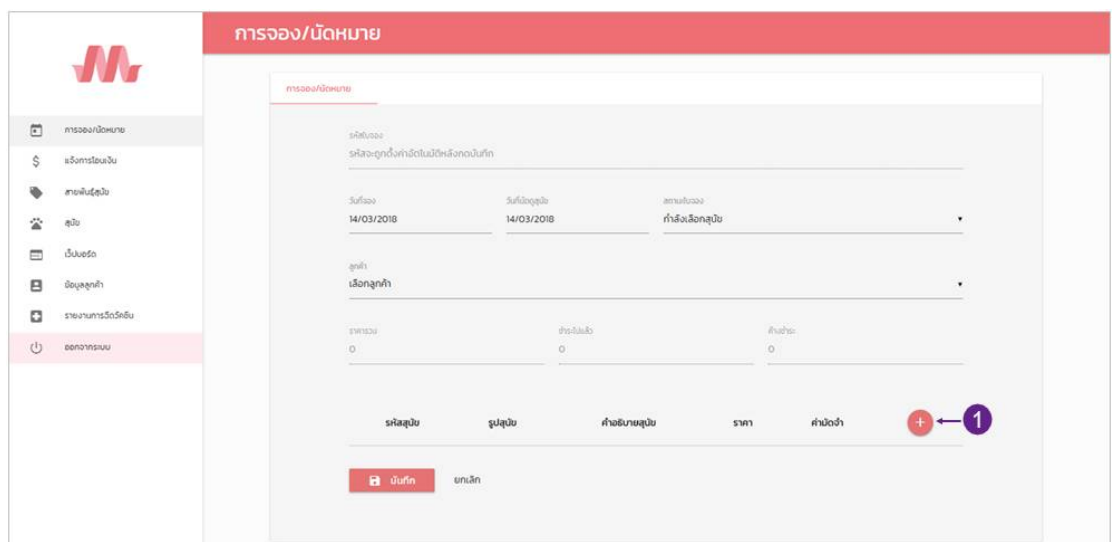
การจอง/นัดหมาย

การจอง/นัดหมาย
แจ้งการโอนเงิน
สายพันธุ์สุนัข
สุนัข
เว็บบอร์ด
ข้อมูลลูกค้า
รายงานการฉีดวัคซีน
ออกจากระบบ

การจอง/นัดหมาย

รหัสใบจอง
รหัสจะถูกตั้งค่าอัตโนมัติหลังกดบันทึก

วันที่จอง
14/03/2018

วันที่นัดดูสุนัข
14/03/2018

สถานะใบจอง
กำลังเลือกสุนัข

ลูกค้า
เลือกลูกค้า

ราคารวม
0

ชำระไปแล้ว
0

ค้างชำระ
0

| รหัสสุนัข | รูปสุนัข | คำอธิบายสุนัข | ราคา | ค่ามัดจำ |
|---|---|---|---|---|

+
1

บันทึก
ยกเลิก